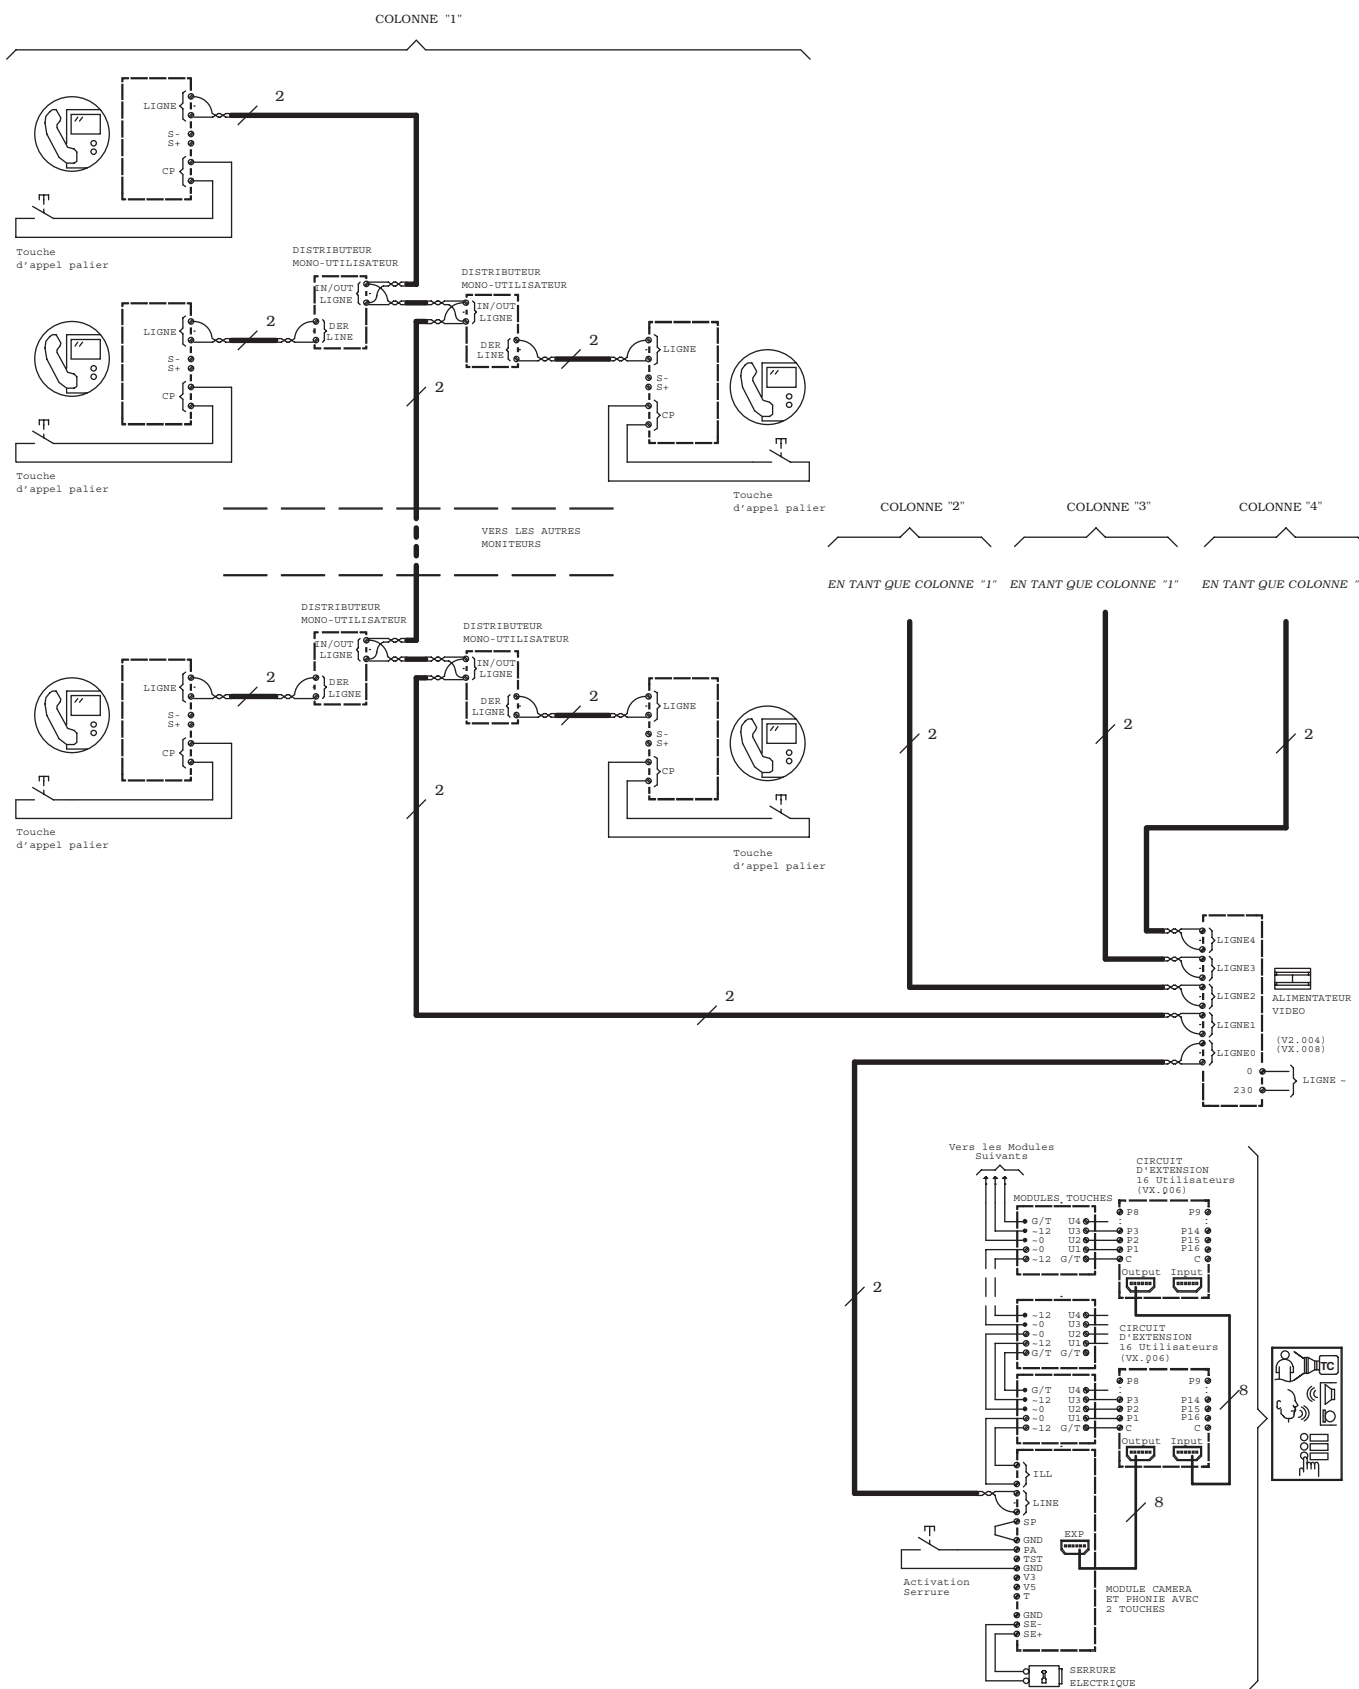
COLONNE "1"

LIGNE
S-
S+
CP
2
Touche d'appel palier

DISTRIBUTEUR MONO-UTILISATEUR
IN/OUT LIGNE
DER LINE

DISTRIBUTEUR MONO-UTILISATEUR
IN/OUT LIGNE
DER LINE

LIGNE
S-
S+
CP
2
Touche d'appel palier

LIGNE
S-
S+
CP
2
Touche d'appel palier

2

VERS LES AUTRES MONITEURS

COLONNE "2"
COLONNE "3"
COLONNE "4"

EN TANT QUE COLONNE "1"
EN TANT QUE COLONNE "1"
EN TANT QUE COLONNE "

DISTRIBUTEUR MONO-UTILISATEUR
IN/OUT LIGNE
DER LIGNE

DISTRIBUTEUR MONO-UTILISATEUR
IN/OUT LIGNE
DER LIGNE

LIGNE
S-
S+
CP
2
Touche d'appel palier

LIGNE
S-
S+
CP
2
Touche d'appel palier

2
2
2
2
2

LIGNE4
LIGNE3
LIGNE2
LIGNE1
LIGNE0
0
230
LIGNE ~
ALIMENTATEUR VIDEO
(V2.004)
(VX.008)

2

Vers les Modules Suivants

MODULES TOUCHES
G/T
~12
~0
~0
~12
U4
U3
U2
U1
G/T

CIRCUIT D'EXTENSION 16 Utilisateurs (VX.006)
P8
P9
P3
P2
P1
C
P14
P15
P16
C
Output
Input

~12
~0
~0
~12
G/T
U4
U3
U2
U1
G/T

CIRCUIT D'EXTENSION 16 Utilisateurs (VX.006)
P8
P9
G/T
~12
~0
~0
~12
U4
U3
U2
U1
G/T
P3
P2
P1
C
P14
P15
P16
C
Output
Input
8

ILL
LINE
SP
GND
PA
TST
GND
V3
V5
T
GND
SE-
SE+
EXP
8

Activation Serrure

MODULE CAMERA ET PHONIE AVEC 2 TOUCHES

SERRURE ELECTRIQUE

TC